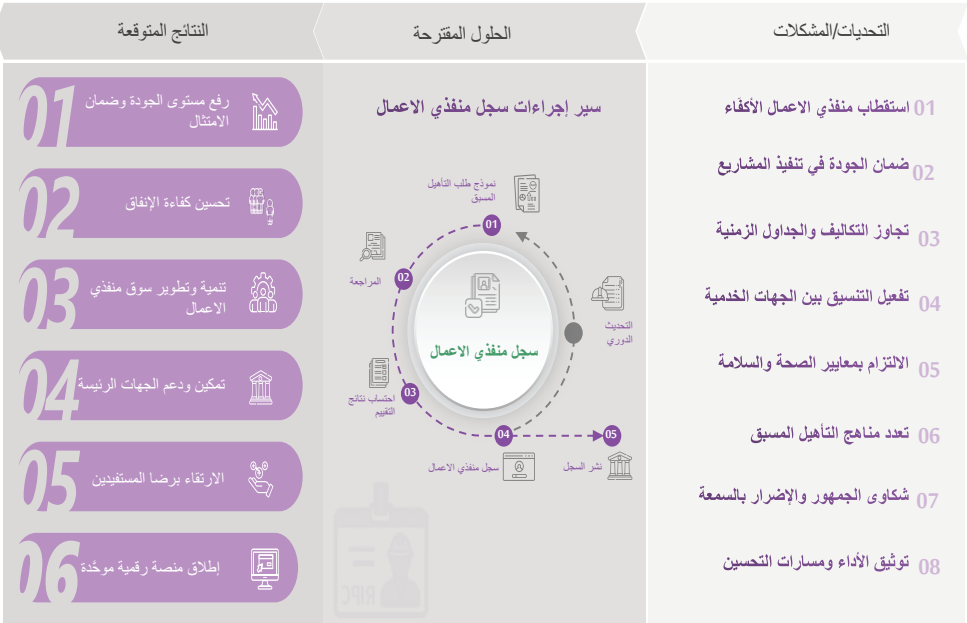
التحديات/المشكلات

الحلول المقترحة

النتائج المتوقعة

01 استقطاب منفذي الاعمال الأكفاء

02 ضمان الجودة في تنفيذ المشاريع

03 تجاوز التكاليف والجداول الزمنية

04 تفعيل التنسيق بين الجهات الخدمية

05 الالتزام بمعايير الصحة والسلامة

06 تعدد مناهج التأهيل المسبق

07 شكاوى الجمهور والإضرار بالسمعة

08 توثيق الأداء ومسارات التحسين

سير إجراءات سجل منفذي الاعمال

نموذج طلب التأهيل المسبق

01

02

المراجعة

التحديث الدوري

سجل منفذي الاعمال

03

احتساب نتائج التقييم

04

05

سجل منفذي الاعمال

نشر السجل

01 رفع مستوى الجودة وضمان الامتثال

02 تحسين كفاءة الإنفاق

03 تنمية وتطوير سوق منفذي الاعمال

04 تمكين ودعم الجهات الرئيسة

05 الارتقاء برضا المستفيدين

06 إطلاق منصة رقمية موحّدة